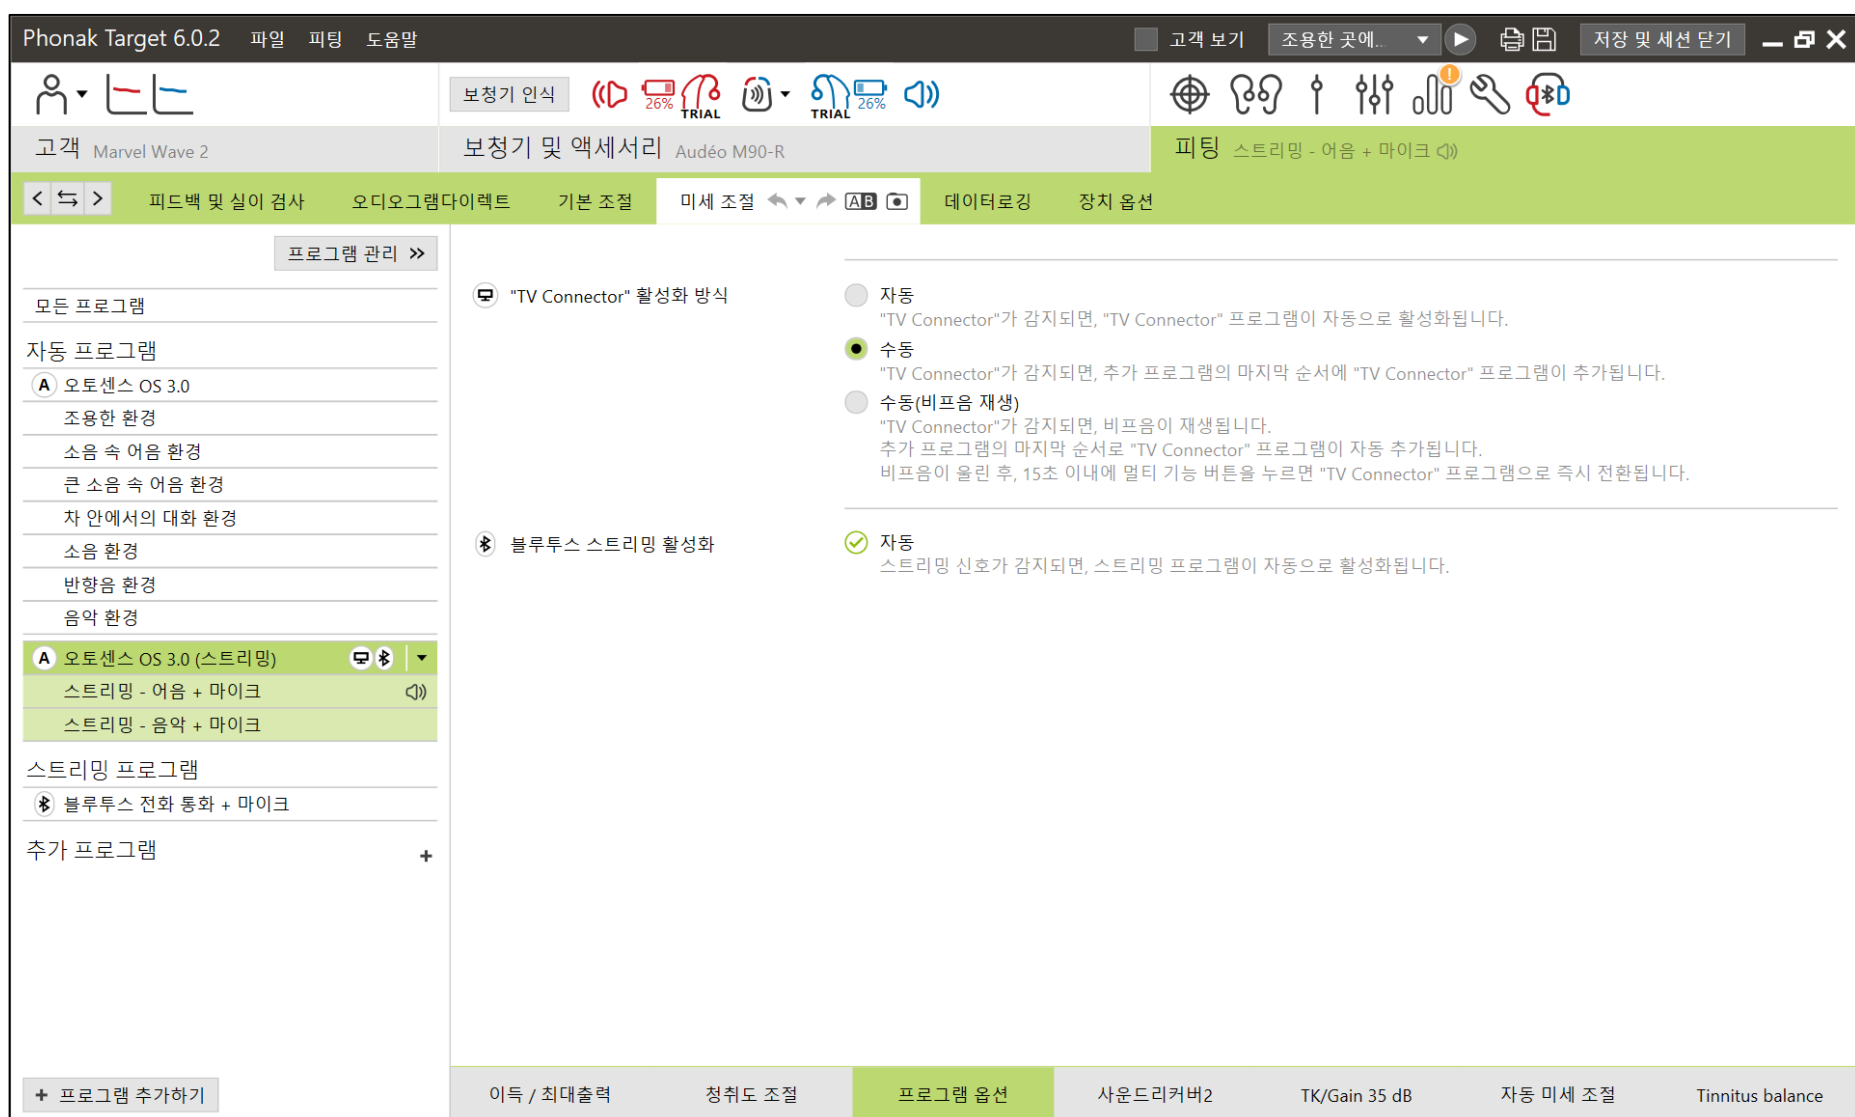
Phonak Target 6.0.2 파일 피팅 도움말

고객 보기 조용한 곳에.. 저장 및 세션 닫기

보청기 인식

26% TRIAL TRIAL 26%

고객 Marvel Wave 2

보청기 및 액세서리 Audéo M90-R

피팅 스트리밍 - 어음 + 마이크

피드백 및 실이 검사 오디오그램다이렉트 기본 조절 미세 조절 AB 데이터로깅 장치 옵션

프로그램 관리

모든 프로그램

자동 프로그램

A 오토센스 OS 3.0

조용한 환경

소음 속 어음 환경

큰 소음 속 어음 환경

차 안에서의 대화 환경

소음 환경

반향음 환경

음악 환경

A 오토센스 OS 3.0 (스트리밍)

스트리밍 - 어음 + 마이크

스트리밍 - 음악 + 마이크

스트리밍 프로그램

블루투스 전화 통화 + 마이크

추가 프로그램 +

+ 프로그램 추가하기

"TV Connector" 활성화 방식

자동
"TV Connector"가 감지되면, "TV Connector" 프로그램이 자동으로 활성화됩니다.

수동
"TV Connector"가 감지되면, 추가 프로그램의 마지막 순서에 "TV Connector" 프로그램이 추가됩니다.

수동(비프음 재생)
"TV Connector"가 감지되면, 비프음이 재생됩니다.
추가 프로그램의 마지막 순서로 "TV Connector" 프로그램이 자동 추가됩니다.
비프음이 울린 후, 15초 이내에 멀티 기능 버튼을 누르면 "TV Connector" 프로그램으로 즉시 전환됩니다.

블루투스 스트리밍 활성화

자동
스트리밍 신호가 감지되면, 스트리밍 프로그램이 자동으로 활성화됩니다.

이득 / 최대출력 청취도 조절 프로그램 옵션 사운드리커버2 TK/Gain 35 dB 자동 미세 조절 Tinnitus balance